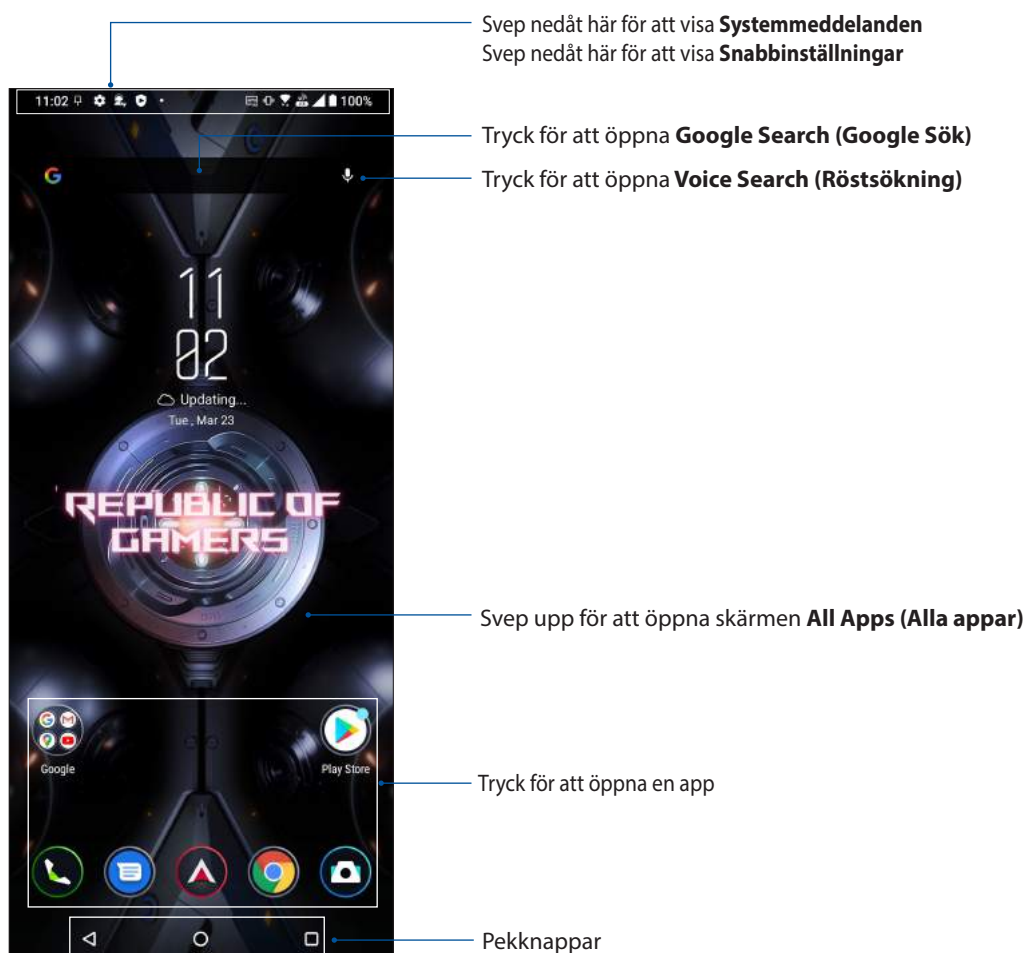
Svep nedåt här för att visa **Systemmeddelanden**
Svep nedåt här för att visa **Snabbinställningar**

11:02

100%

Tryck för att öppna **Google Search (Google Sök)**

Tryck för att öppna **Voice Search (Röstsökning)**

11
02
Updating...
Tue, Mar 23

REPUBLIC OF GAMERS

Svep upp för att öppna skärmen **All Apps (Alla appar)**

Google

Play Store

Tryck för att öppna en app

Pekknappar